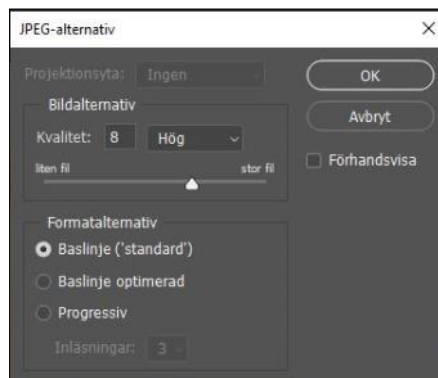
JPEG-alternativ

Projektionsyta: Ingen

Bildalternativ

Kvalitet: 8 Hög

liten fil stor fil

Formatalternativ

Baslinje ("standard")

Baslinje optimerad

Progressiv

Inläsningar: 3

OK

Avbryt

Förhandsvisa